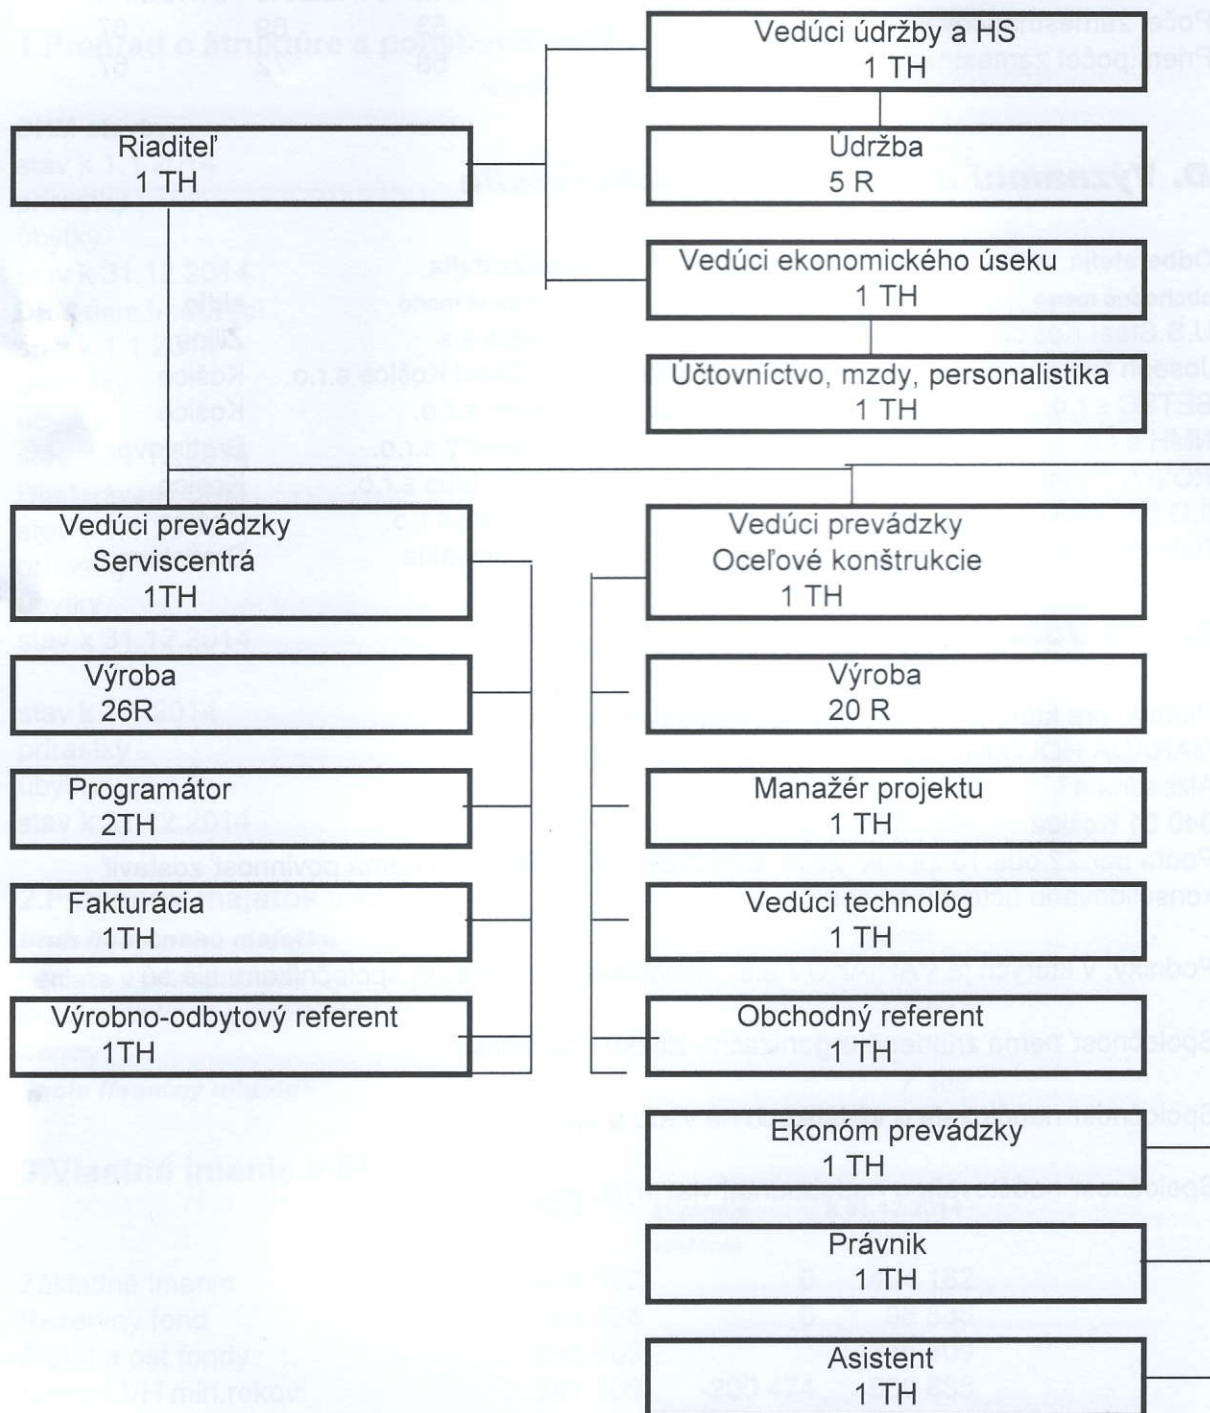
Riaditeľ
1 TH

Vedúci údržby a HS
1 TH

Údržba
5 R

Vedúci ekonomického úseku
1 TH

Účtovníctvo, mzdy, personalistika
1 TH

Vedúci prevádzky
Serviscentrá
1TH

Výroba
26R

Programátor
2TH

Fakturácia
1TH

Výrobno-odbytový referent
1TH

Vedúci prevádzky
Oceľové konštrukcie
1 TH

Výroba
20 R

Manažér projektu
1 TH

Vedúci technológ
1 TH

Obchodný referent
1 TH

Ekonóm prevádzky
1 TH

Právnik
1 TH

Asistent
1 TH